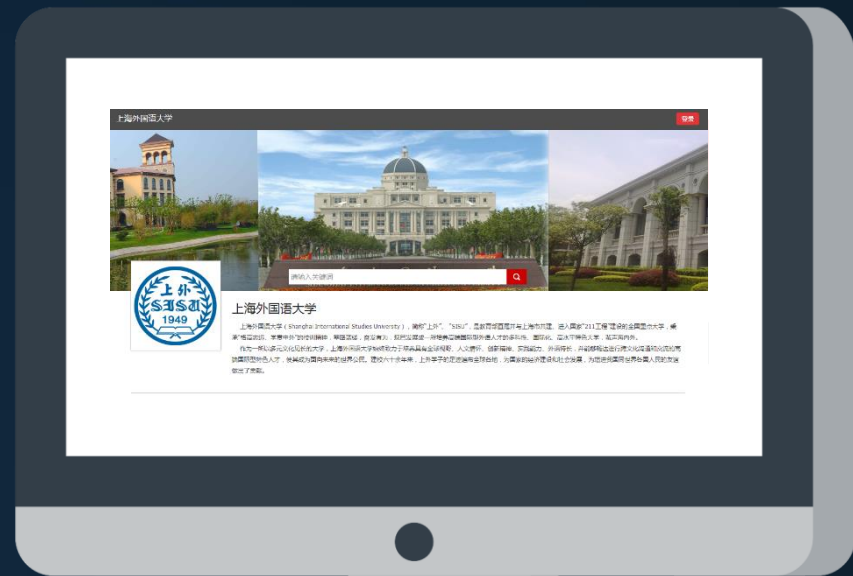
上海外国语大学

登录

请输入关键词

上外
SISU
1949

上海外国语大学

上海外国语大学（Shanghai International Studies University），简称"上外"、"SISU"，是教育部直属并与上海市共建、进入国家"211工程"建设的全国重点大学，秉承"格高志远、学贯中外"的校训精神，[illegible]

作为一所以多元文化见长的大学，上海外国语大学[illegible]，为国家的经济建设和社会发展、为促进我国与世界各国人民的友谊做出了贡献。